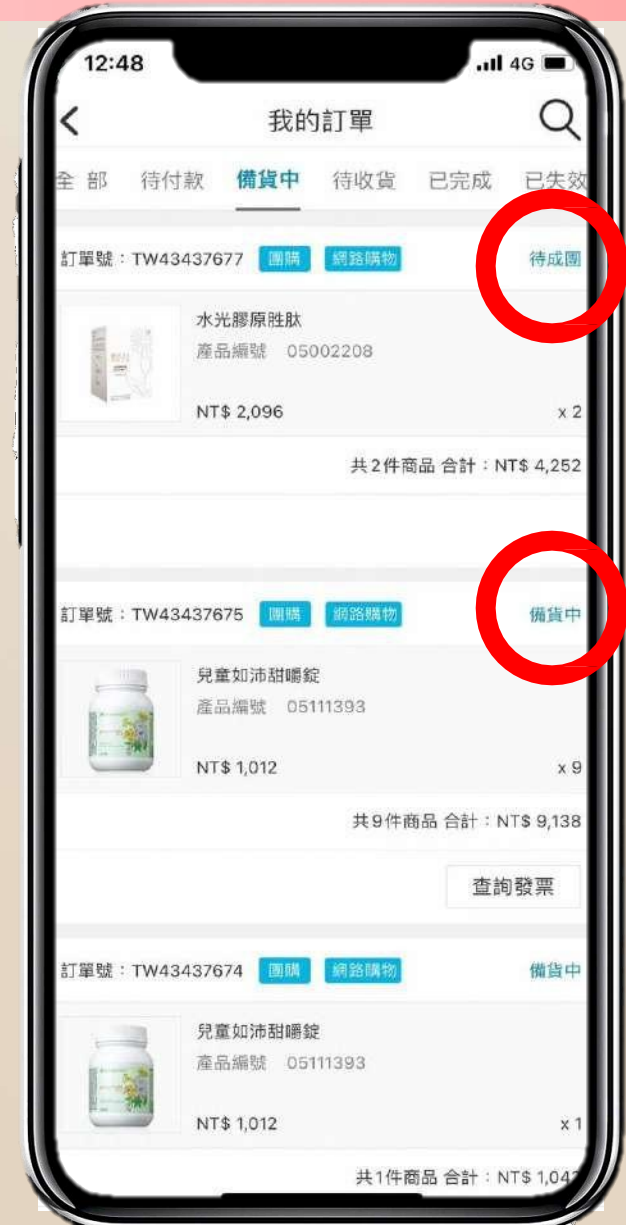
12:48

4G

我的訂單

全部 待付款 備貨中 待收貨 已完成 已失效

訂單號：TW43437677 團購 網路購物 待成團

水光膠原胜肽
產品編號 05002208
NT$ 2,096 x 2

共2件商品 合計：NT$ 4,252

訂單號：TW43437675 團購 網路購物 備貨中

兒童如沛甜嚼錠
產品編號 05111393
NT$ 1,012 x 9

共9件商品 合計：NT$ 9,138

查詢發票

訂單號：TW43437674 團購 網路購物 備貨中

兒童如沛甜嚼錠
產品編號 05111393
NT$ 1,012 x 1

共1件商品 合計：NT$ 1,04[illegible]